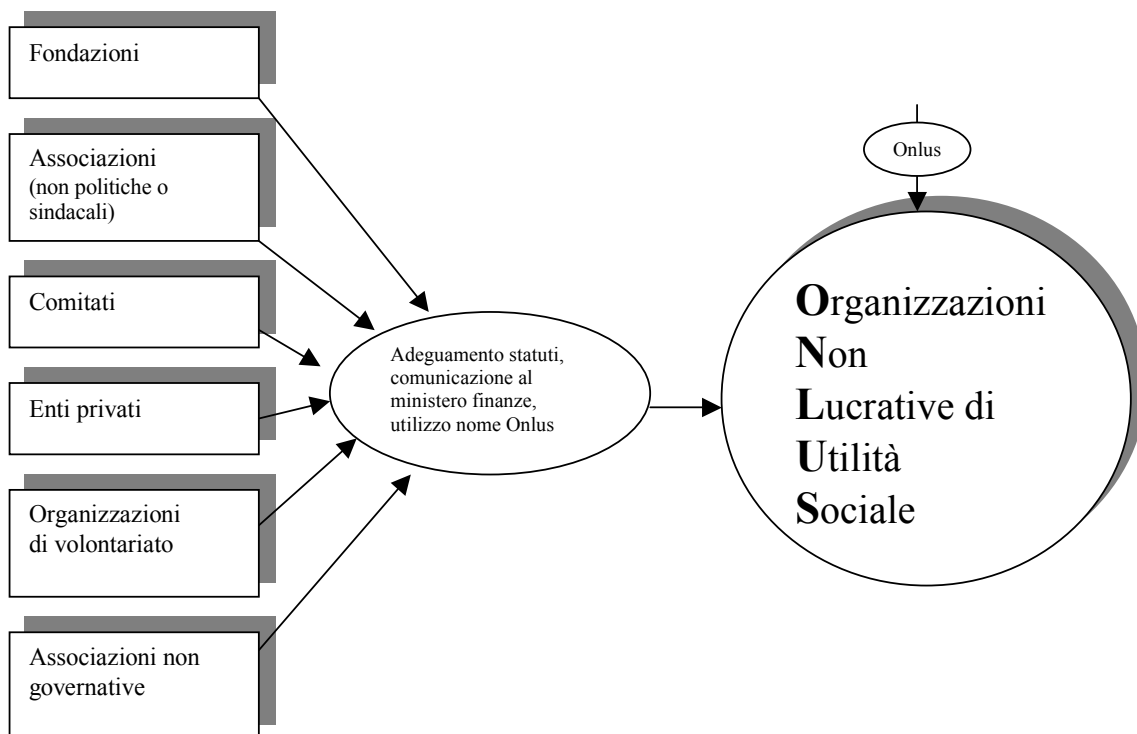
Fondazioni

Associazioni (non politiche o sindacali)

Comitati

Enti privati

Organizzazioni di volontariato

Associazioni non governative

Adeguamento statuti, comunicazione al ministero finanze, utilizzo nome Onlus

Onlus

Organizzazioni
Non
Lucrative di
Utilità
Sociale